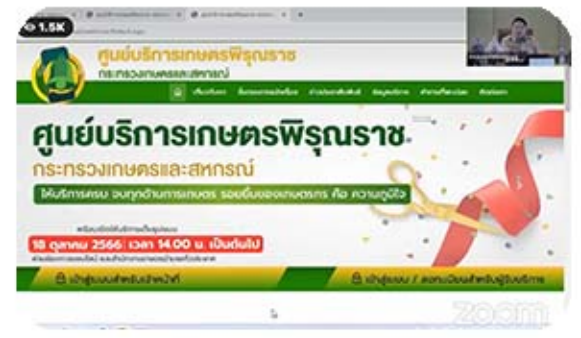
1.5K

ศูนย์บริการเกษตรพิรุณราช
กระทรวงเกษตรและสหกรณ์

ศูนย์บริการเกษตรพิรุณราช
กระทรวงเกษตรและสหกรณ์
ให้บริการครบ จบทุกด้านการเกษตร รอยยิ้มของเกษตรกร คือ ความภูมิใจ

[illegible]
18 ตุลาคม 2566 เวลา 14.00 น. เป็นต้นไป
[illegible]

เข้าสู่ระบบสำหรับเจ้าหน้าที่
เข้าสู่ระบบ / ลงทะเบียนสำหรับผู้รับบริการ

zoom